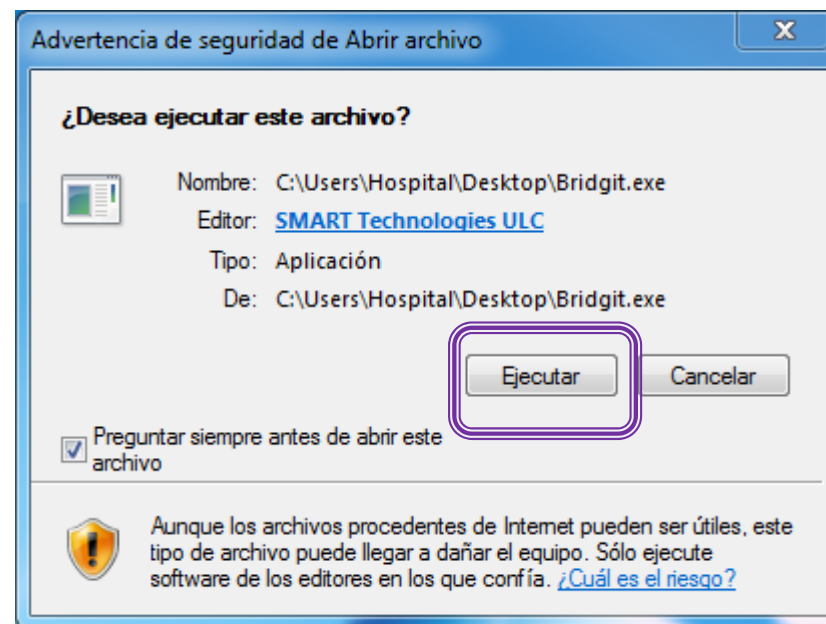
Advertencia de seguridad de Abrir archivo

X

¿Desea ejecutar este archivo?

Nombre: C:\Users\Hospital\Desktop\Bridgit.exe

Editor: SMART Technologies ULC

Tipo: Aplicación

De: C:\Users\Hospital\Desktop\Bridgit.exe

Ejecutar

Cancelar

Preguntar siempre antes de abrir este archivo

Aunque los archivos procedentes de Internet pueden ser útiles, este tipo de archivo puede llegar a dañar el equipo. Sólo ejecute software de los editores en los que confía. ¿Cuál es el riesgo?